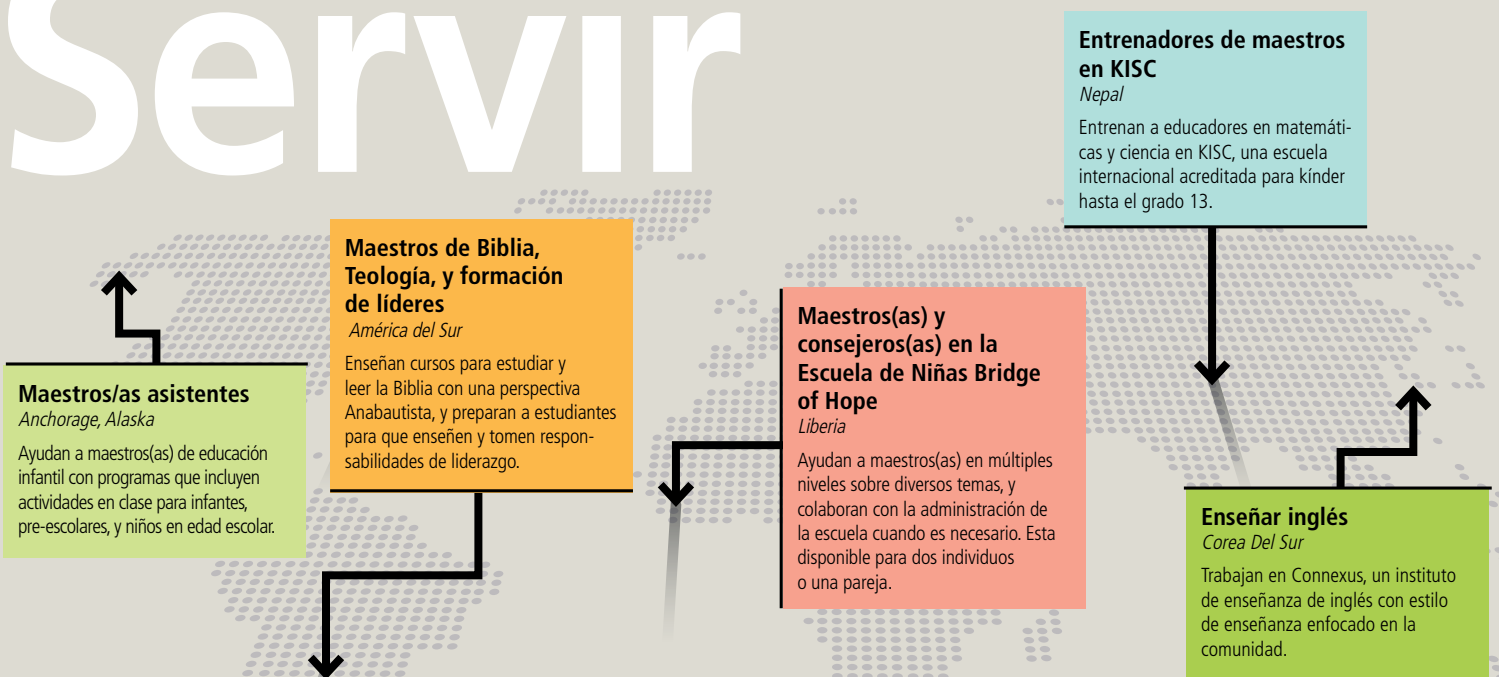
Servir

Entrenadores de maestros en KISC
Nepal
Entrenan a educadores en matemáticas y ciencia en KISC, una escuela internacional acreditada para kínder hasta el grado 13.

Maestros/as asistentes
Anchorage, Alaska
Ayudan a maestros(as) de educación infantil con programas que incluyen actividades en clase para infantes, pre-escolares, y niños en edad escolar.

Maestros de Biblia, Teología, y formación de líderes
América del Sur
Enseñan cursos para estudiar y leer la Biblia con una perspectiva Anabautista, y preparan a estudiantes para que enseñen y tomen responsabilidades de liderazgo.

Maestros(as) y consejeros(as) en la Escuela de Niñas Bridge of Hope
Liberia
Ayudan a maestros(as) en múltiples niveles sobre diversos temas, y colaboran con la administración de la escuela cuando es necesario. Esta disponible para dos individuos o una pareja.

Enseñar inglés
Corea Del Sur
Trabajan en Connexus, un instituto de enseñanza de inglés con estilo de enseñanza enfocado en la comunidad.